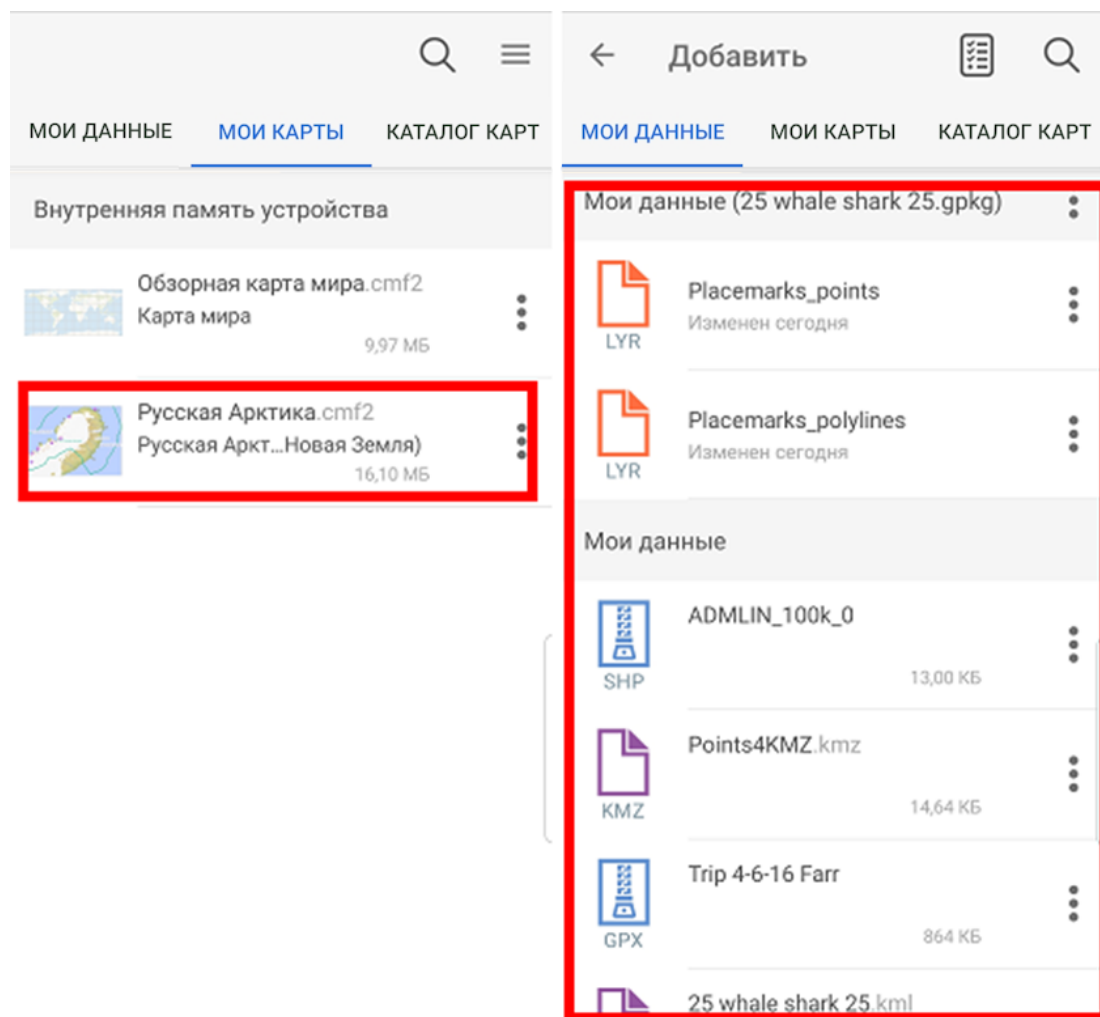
МОИ ДАННЫЕ МОИ КАРТЫ КАТАЛОГ КАРТ

Внутренняя память устройства

Обзорная карта мира.cmf2
Карта мира
9,97 МБ

Русская Арктика.cmf2
Русская Аркт...Новая Земля)
16,10 МБ

Добавить

МОИ ДАННЫЕ МОИ КАРТЫ КАТАЛОГ КАРТ

Мои данные (25 whale shark 25.gpkg)

LYR
Placemarks_points
Изменен сегодня

LYR
Placemarks_polylines
Изменен сегодня

Мои данные

SHP
ADMLIN_100k_0
13,00 КБ

KMZ
Points4KMZ.kmz
14,64 КБ

GPX
Trip 4-6-16 Farr
864 КБ

25 whale shark 25.kml